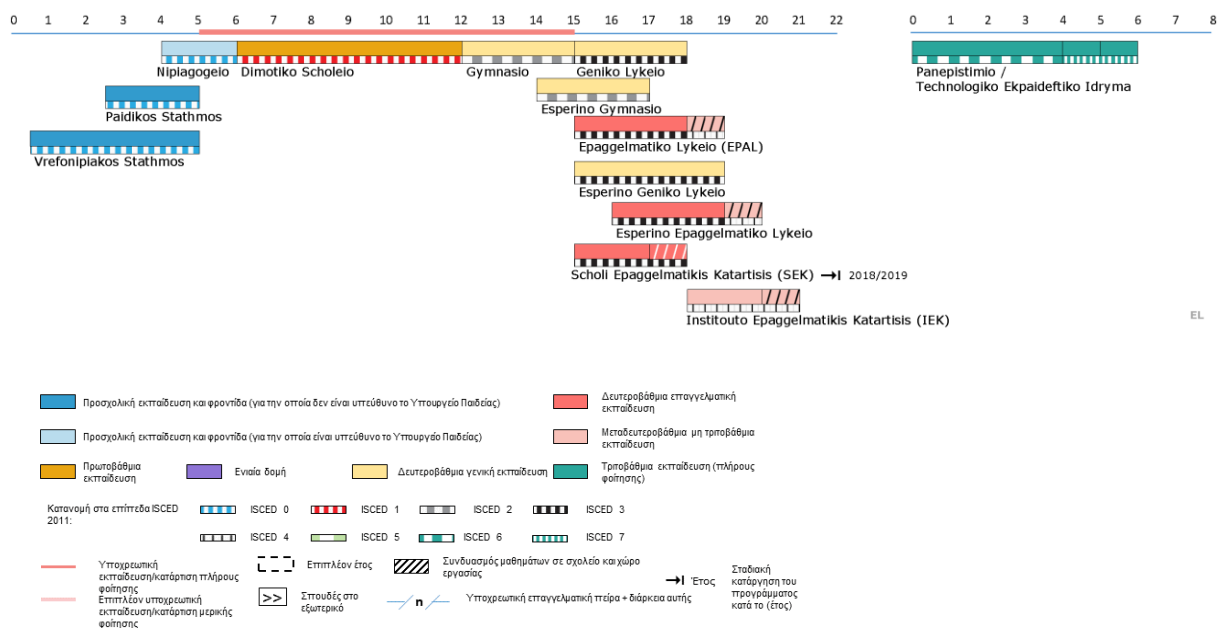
0 1 2 3 4 5 6 7 8 9 10 11 12 13 14 15 16 17 18 19 20 21 22

0 1 2 3 4 5 6 7 8

Nipiagogeio
Dimotiko Scholeio
Gymnasio
Geniko Lykeio
Panepistimio / Technologiko Ekpaideftiko Idryma
Paidikos Stathmos
Esperino Gymnasio
Vrefonipiakos Stathmos
Epaggelmatiko Lykeio (EPAL)
Esperino Geniko Lykeio
Esperino Epaggelmatiko Lykeio
Scholi Epaggelmatikis Katartisis (SEK) →I 2018/2019
Institouto Epaggelmatikis Katartisis (IEK)

EL

Προσχολική εκπαίδευση και φροντίδα (για την οποία δεν είναι υπεύθυνο το Υπουργείο Παιδείας)
Δευτεροβάθμια επαγγελματική εκπαίδευση
Προσχολική εκπαίδευση και φροντίδα (για την οποία είναι υπεύθυνο το Υπουργείο Παιδείας)
Μεταδευτεροβάθμια μη τριτοβάθμια εκπαίδευση
Πρωτοβάθμια εκπαίδευση
Ενιαία δομή
Δευτεροβάθμια γενική εκπαίδευση
Τριτοβάθμια εκπαίδευση (πλήρους φοίτησης)
Κατανομή στα επίπεδα ISCED 2011:
ISCED 0
ISCED 1
ISCED 2
ISCED 3
ISCED 4
ISCED 5
ISCED 6
ISCED 7
Υποχρεωτική εκπαίδευση/κατάρτιση πλήρους φοίτησης
Επιπλέον έτος
Συνδυασμός μαθημάτων σε σχολείο και χώρο εργασίας
→I Έτος
Σταδιακή κατάργηση του προγράμματος κατά το (έτος)
Επιπλέον υποχρεωτική εκπαίδευση/κατάρτιση μερικής φοίτησης
>> Σπουδές στο εξωτερικό
n Υποχρεωτική επαγγελματική πείρα + διάρκεια αυτής